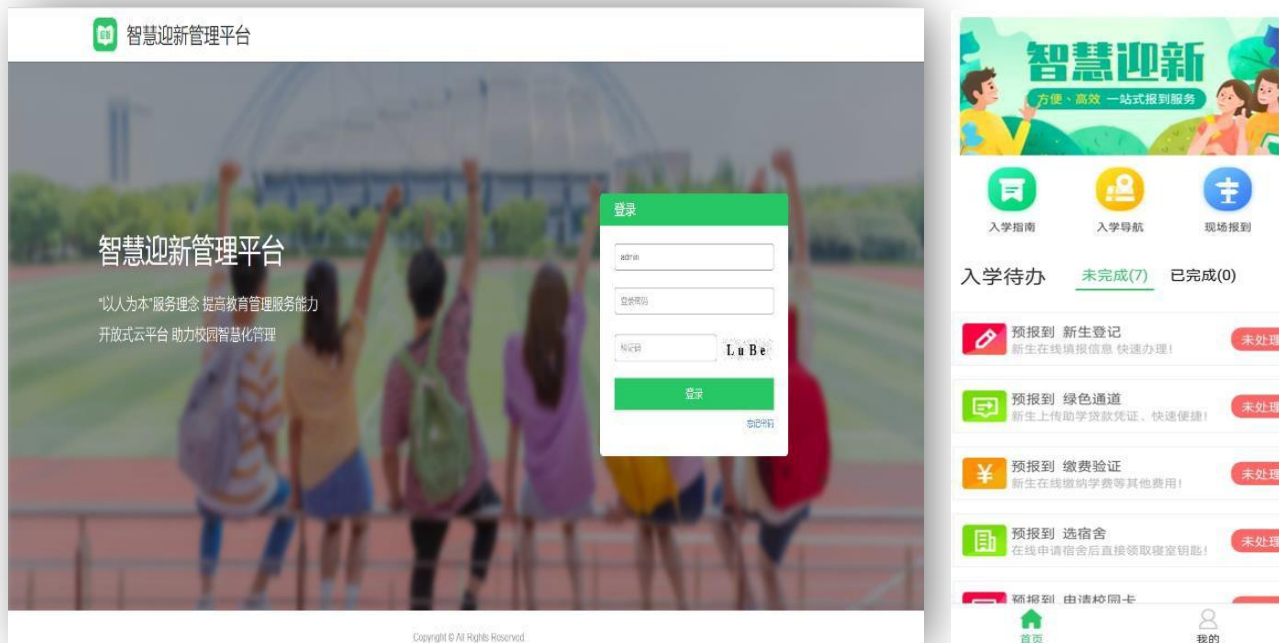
智慧迎新管理平台

智慧迎新管理平台

"以人为本"服务理念 提高教育管理服务能力
开放式云平台 助力校园智慧化管理

登录

admin

登录密码

验证码

LuBe

登录

忘记密码

Copyright © All Rights Reserved

智慧迎新

方便、高效 一站式报到服务

入学指南
入学导航
现场报到

入学待办
未完成(7)
已完成(0)

预报到 新生登记
新生在线填报信息 快速办理!
未处理

预报到 绿色通道
新生上传助学贷款凭证、快速便捷!
未处理

预报到 缴费验证
新生在线缴纳学费等其他费用!
未处理

预报到 选宿舍
在线申请宿舍后直接领取寝室钥匙!
未处理

预报到 申请校园卡

首页
我的